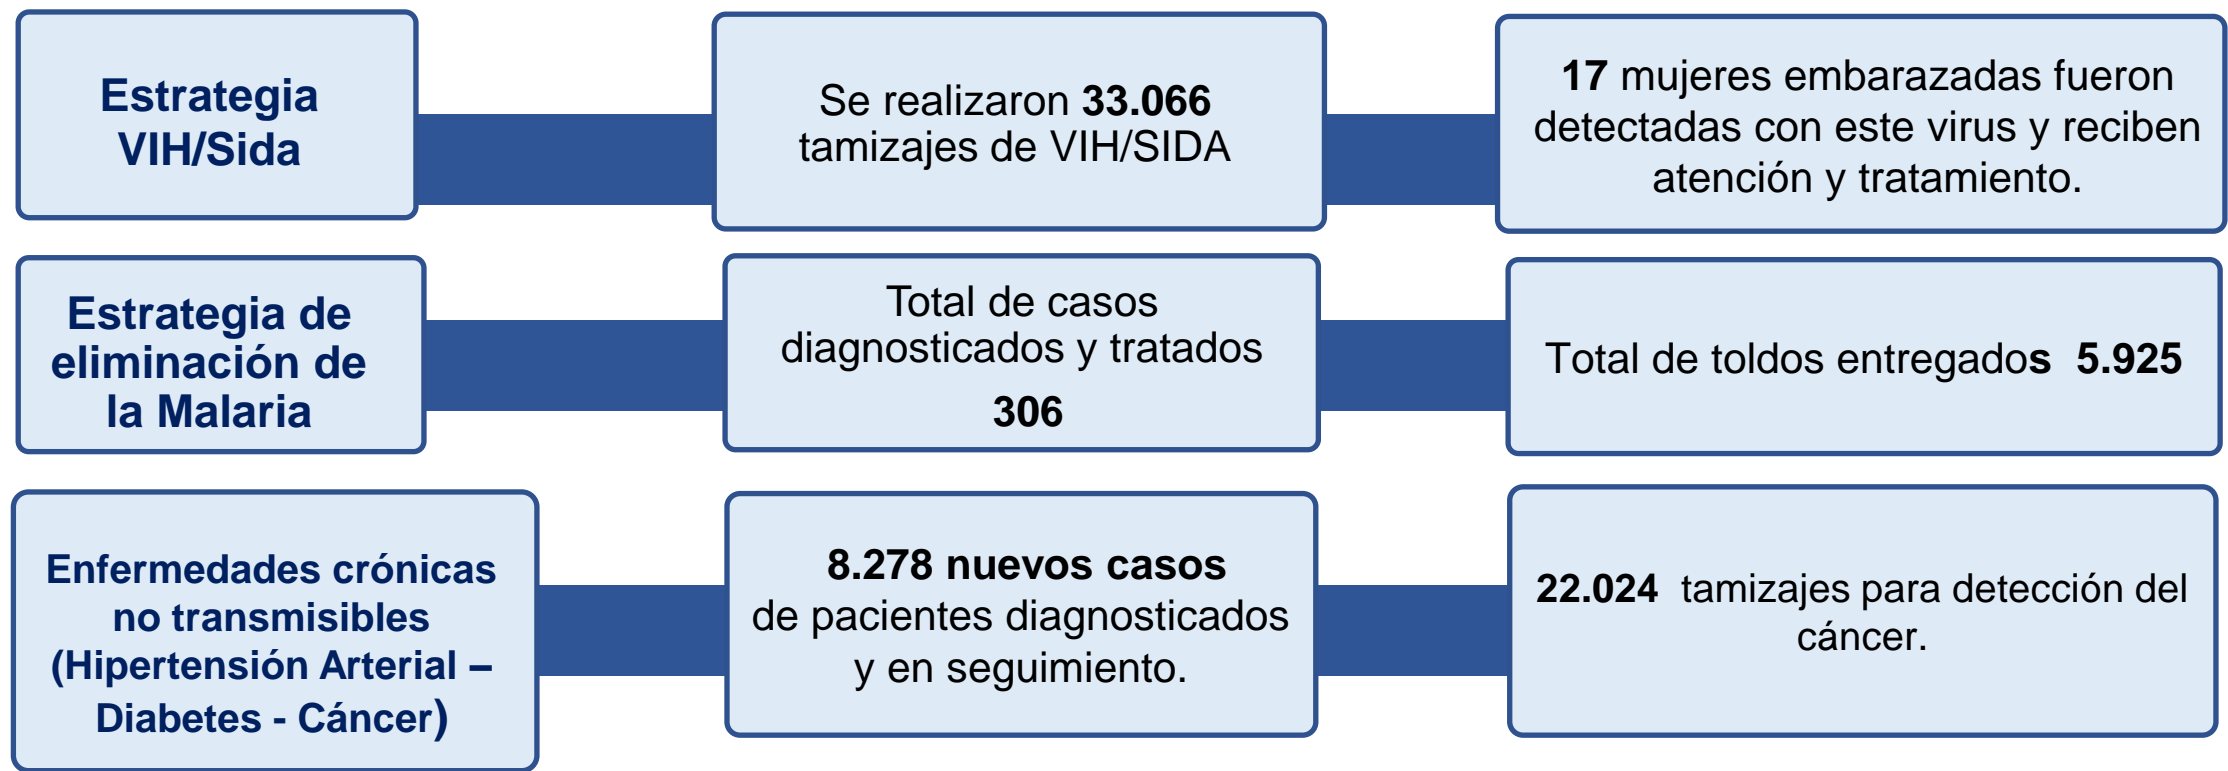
Estrategia VIH/Sida

Se realizaron 33.066 tamizajes de VIH/SIDA

17 mujeres embarazadas fueron detectadas con este virus y reciben atención y tratamiento.

Estrategia de eliminación de la Malaria

Total de casos diagnosticados y tratados

306

Total de toldos entregados 5.925

Enfermedades crónicas no transmisibles (Hipertensión Arterial – Diabetes - Cáncer)

8.278 nuevos casos de pacientes diagnosticados y en seguimiento.

22.024 tamizajes para detección del cáncer.